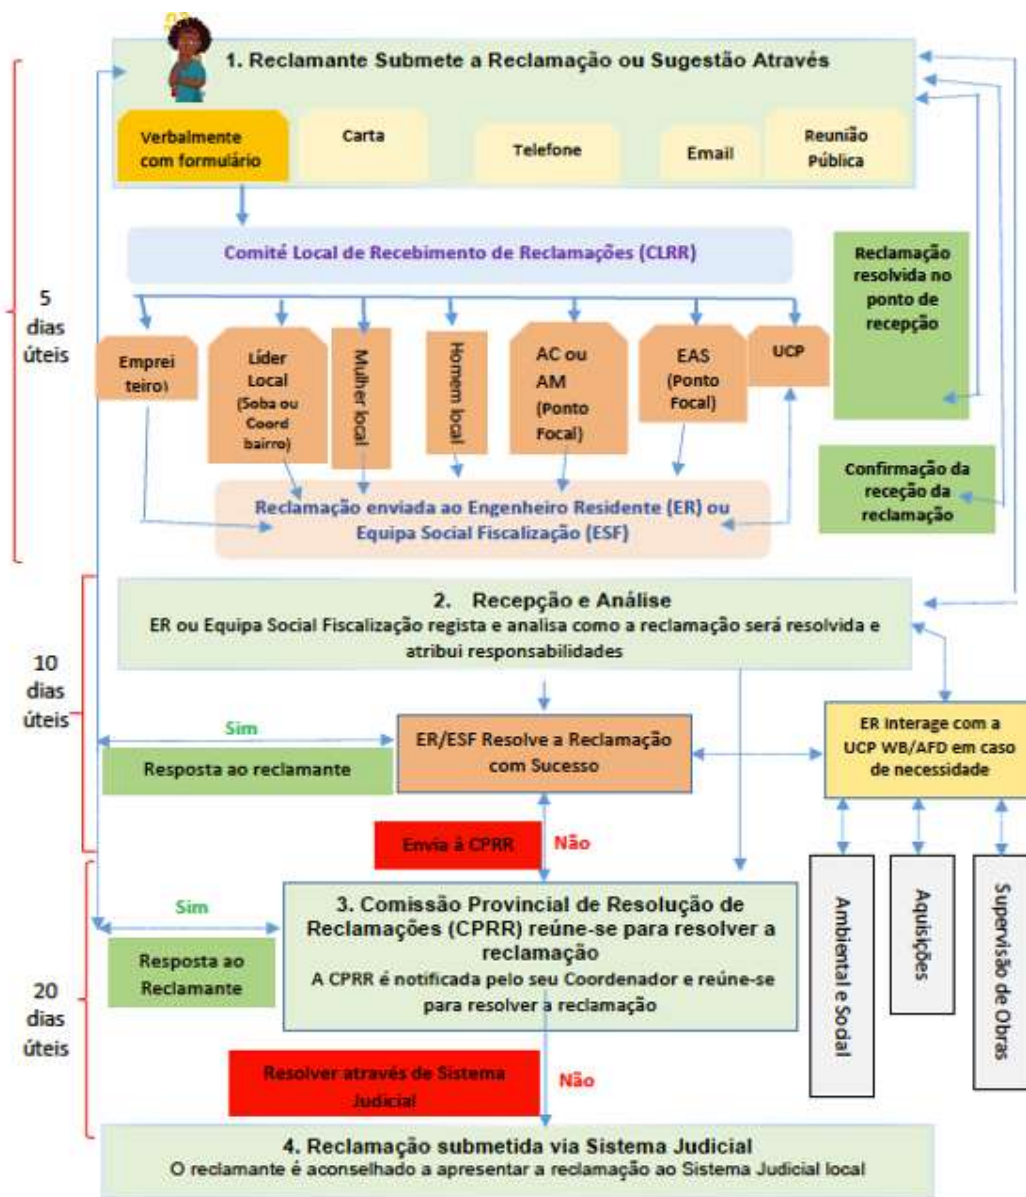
1. Reclamante Submete a Reclamação ou Sugestão Através

Verbalmente com formulário

Carta

Telefone

Email

Reunião Pública

5 dias úteis

Comité Local de Recebimento de Reclamações (CLRR)

Reclamação resolvida no ponto de recepção

Empreiteiro)

Líder Local (Soba ou Coord bairro)

Mulher local

Homem local

AC ou AM (Ponto Focal)

EAS (Ponto Focal)

UCP

Confirmação da receção da reclamação

Reclamação enviada ao Engenheiro Residente (ER) ou Equipa Social Fiscalização (ESF)

2. Recepção e Análise
ER ou Equipa Social Fiscalização regista e analisa como a reclamação será resolvida e atribui responsabilidades

10 dias úteis

Sim

Resposta ao reclamante

ER/ESF Resolve a Reclamação com Sucesso

ER interage com a UCP WB/AFD em caso de necessidade

Envia à CPRR

Não

Sim

3. Comissão Provincial de Resolução de Reclamações (CPRR) reúne-se para resolver a reclamação
A CPRR é notificada pelo seu Coordenador e reúne-se para resolver a reclamação

Resposta ao Reclamante

20 dias úteis

Ambiental e Social

Aquisições

Supervisão de Obras

Resolver através de Sistema Judicial

Não

4. Reclamação submetida via Sistema Judicial
O reclamante é aconselhado a apresentar a reclamação ao Sistema Judicial local